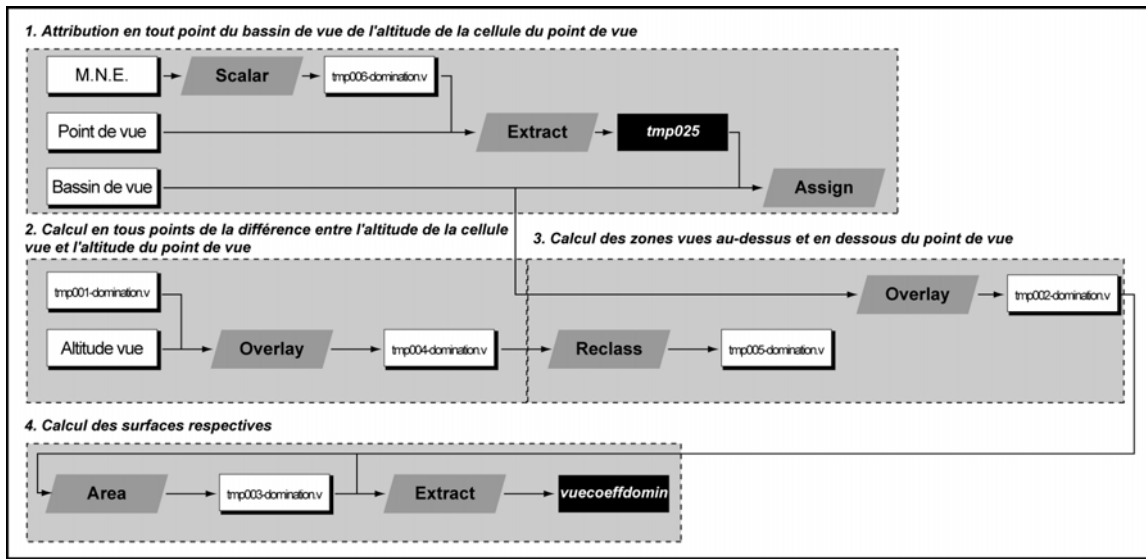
1. Attribution en tout point du bassin de vue de l'altitude de la cellule du point de vue

M.N.E.

Scalar

tmp006-domination.v

Point de vue

Extract

tmp025

Bassin de vue

Assign

2. Calcul en tous points de la différence entre l'altitude de la cellule vue et l'altitude du point de vue

tmp001-domination.v

Altitude vue

Overlay

tmp004-domination.v

3. Calcul des zones vues au-dessus et en dessous du point de vue

Overlay

tmp002-domination.v

Reclass

tmp005-domination.v

4. Calcul des surfaces respectives

Area

tmp003-domination.v

Extract

vuecoeffdomin